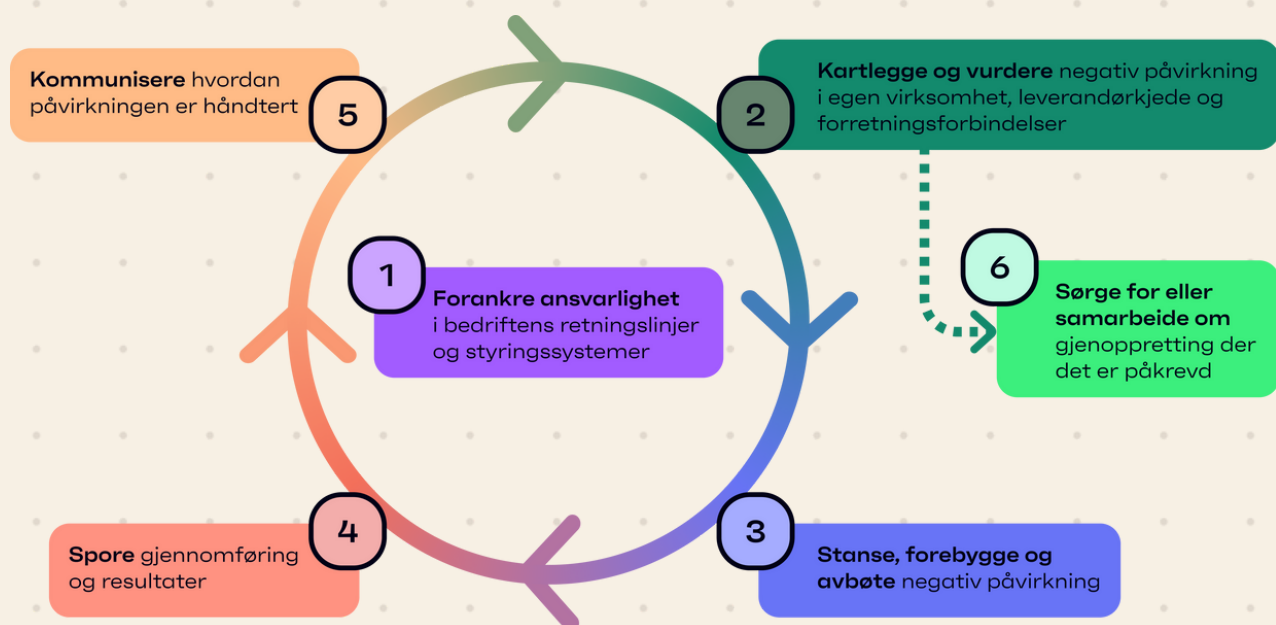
5

Kommunisere hvordan påvirkningen er håndtert

2

Kartlegge og vurdere negativ påvirkning i egen virksomhet, leverandørkjede og forretningsforbindelser

1

Forankre ansvarlighet i bedriftens retningslinjer og styringssystemer

6

Sørge for eller samarbeide om gjenopprettting der det er påkrevd

4

Spore gjennomføring og resultater

3

Stanse, forebygge og avbøte negativ påvirkning